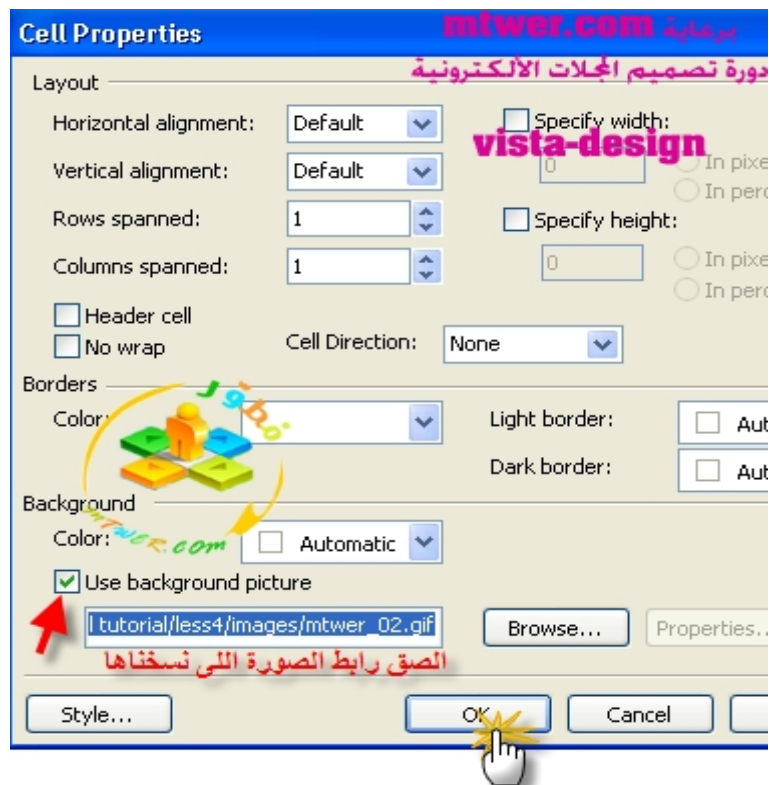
Cell Properties

mtwer.com برعاية

دورة تصميم المجلات الألكترونية

Layout

Horizontal alignment: Default

Vertical alignment: Default

Rows spanned: 1

Columns spanned: 1

Specify width:

vista-design

0

In pixe

In perc

Specify height:

0

In pixe

In perc

Header cell

No wrap

Cell Direction: None

Borders

Color:

Light border: Aut

Dark border: Aut

Background

Color: Automatic

mtwer.com

Use background picture

l tutorial/less4/images/mtwer_02.gif

Browse...

Properties...

الصق رابط الصورة اللى نسخناها

Style...

OK

Cancel